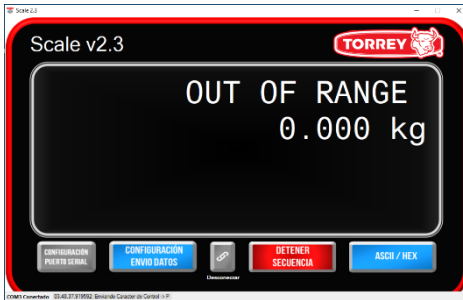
Scale 2.3

Scale v2.3

TORREY

OUT OF RANGE
0.000 kg

CONFIGURACIÓN PUERTO SERIAL

CONFIGURACIÓN ENVIO DATOS

Desconectar

DETENER SECUENCIA

ASCII / HEX

COM3 Conectado 03:48:37.919592: Enviando Caracter de Control -> P